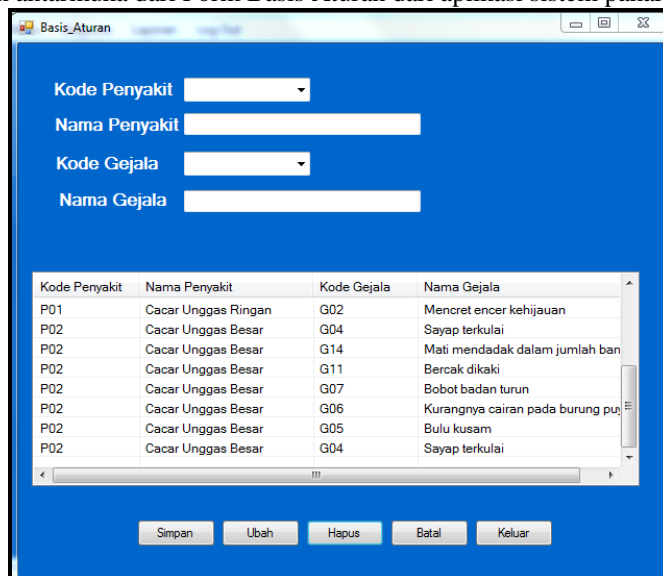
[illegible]

Basis_Aturan

Kode Penyakit
Nama Penyakit
Kode Gejala
Nama Gejala

| Kode Penyakit | Nama Penyakit | Kode Gejala | Nama Gejala |
|---|---|---|---|
| P01 | Cacar Unggas Ringan | G02 | Mencret encer kehijauan |
| P02 | Cacar Unggas Besar | G04 | Sayap terkulai |
| P02 | Cacar Unggas Besar | G14 | Mati mendadak dalam jumlah ban |
| P02 | Cacar Unggas Besar | G11 | Bercak dikaki |
| P02 | Cacar Unggas Besar | G07 | Bobot badan turun |
| P02 | Cacar Unggas Besar | G06 | Kurangnya cairan pada burung puy |
| P02 | Cacar Unggas Besar | G05 | Bulu kusam |
| P02 | Cacar Unggas Besar | G04 | Sayap terkulai |

Simpan
Ubah
Hapus
Batal
Keluar